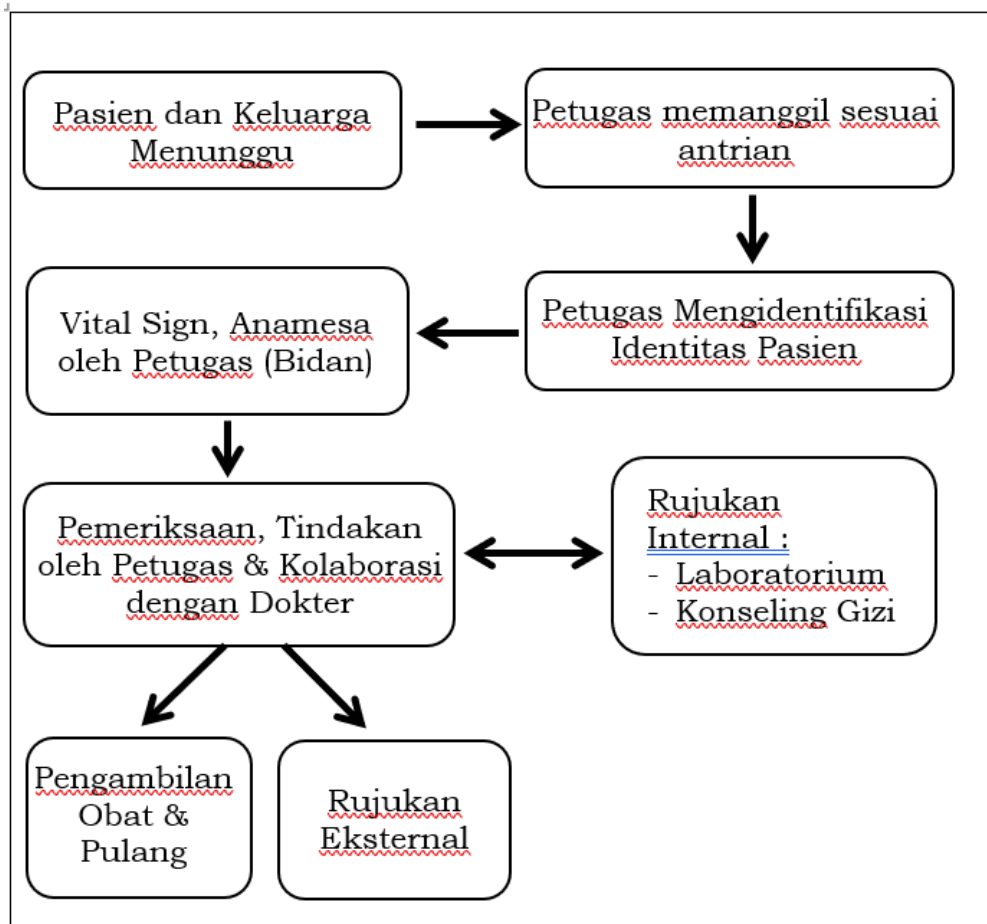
Pasien dan Keluarga Menunggu

Petugas memanggil sesuai antrian

Petugas Mengidentifikasi Identitas Pasien

Vital Sign, Anamesa oleh Petugas (Bidan)

Pemeriksaan, Tindakan oleh Petugas & Kolaborasi dengan Dokter

Rujukan Internal :
- Laboratorium
- Konseling Gizi

Pengambilan Obat & Pulang

Rujukan Eksternal